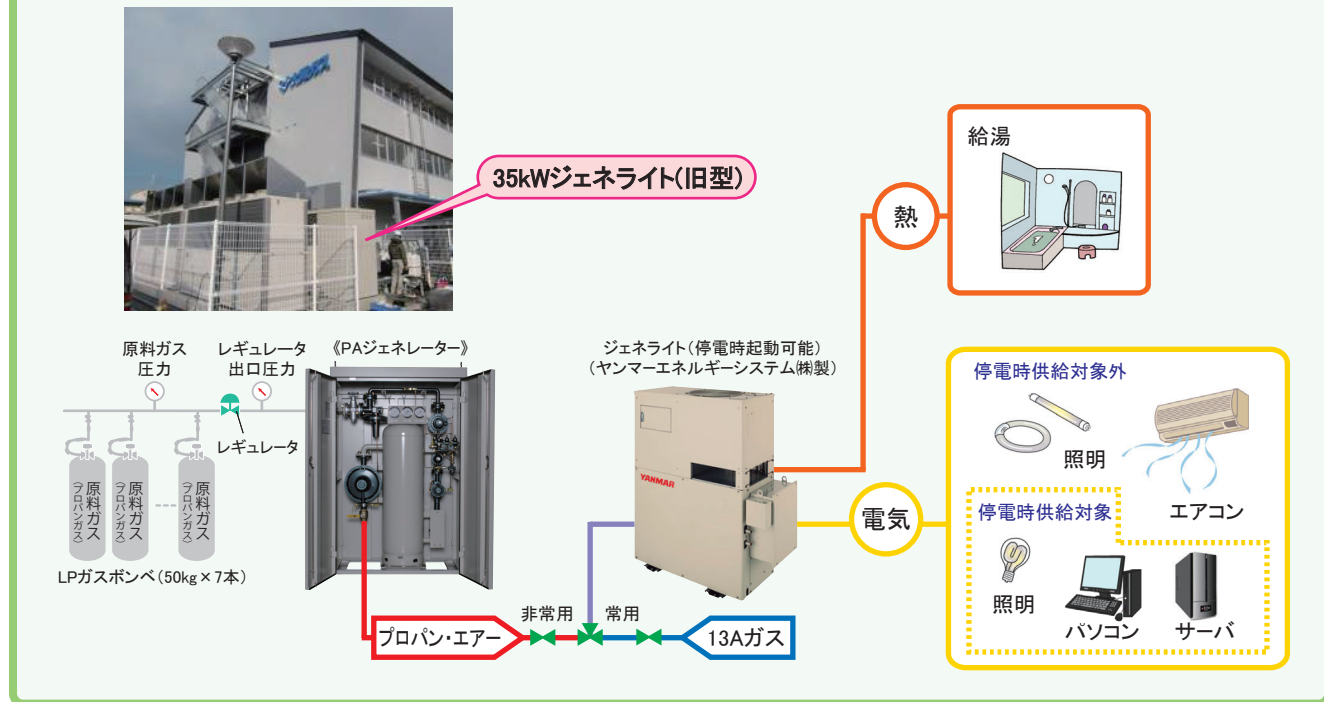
35kWジェネライト(旧型)

給湯

熱

原料ガス圧力

レギュレータ出口圧力

レギュレータ

《PAジェネレーター》

ジェネライト(停電時起動可能)
(ヤンマーエネルギーシステム㈱製)

YANMAR

原料ガス(プロパンガス)

原料ガス(プロパンガス)

原料ガス(プロパンガス)

LPガスボンベ(50kg×7本)

停電時供給対象外

照明

エアコン

電気

停電時供給対象

照明

パソコン

サーバ

非常用

常用

プロパン・エアー

13Aガス